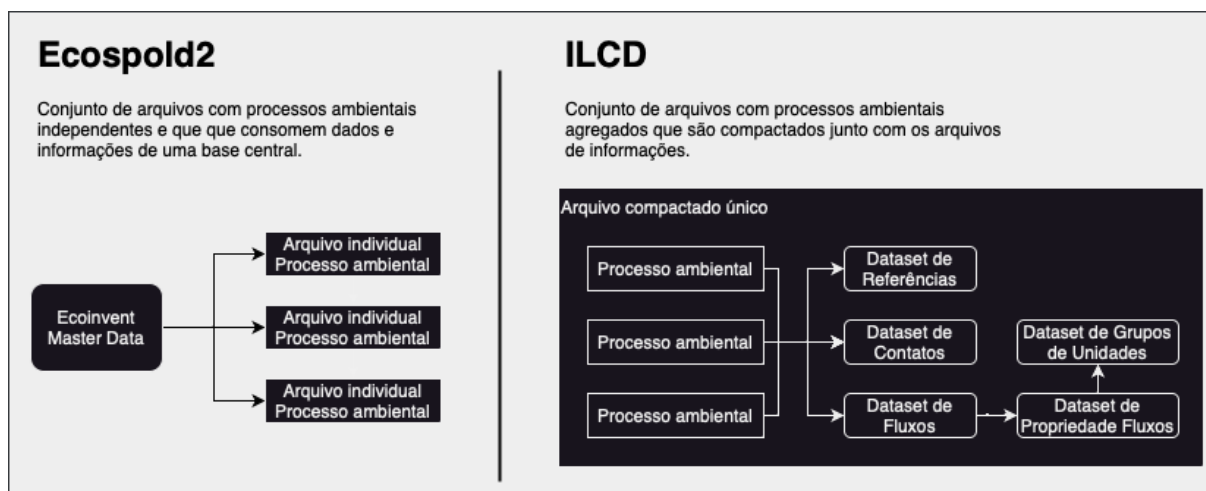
Ecospold2

Conjunto de arquivos com processos ambientais independentes e que que consomem dados e informações de uma base central.

Ecoinvent Master Data

Arquivo individual Processo ambiental

Arquivo individual Processo ambiental

Arquivo individual Processo ambiental

ILCD

Conjunto de arquivos com processos ambientais agregados que são compactados junto com os arquivos de informações.

Arquivo compactado único

Processo ambiental

Processo ambiental

Processo ambiental

Dataset de Referências

Dataset de Contatos

Dataset de Fluxos

Dataset de Grupos de Unidades

Dataset de Propriedade Fluxos